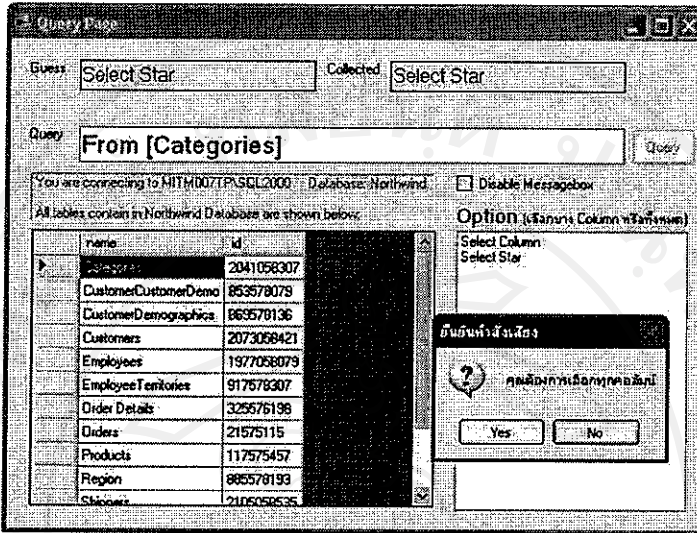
Query Page

Guess Select Star

Collected Select Star

Query From [Categories]

Query

You are connecting to MITM007TP\SQL2000 Database: Northwind

All tables contain in Northwind Database are shown below.

Disable Messagebox

Option (เลือกจาก Column หรือทั้งหมด)

| | name | id |
|---|---|---|
| ▶ | Categories | 2041058307 |
| | CustomerCustomerDemo | 853578079 |
| | CustomerDemographics | 869578136 |
| | Customers | 2073058421 |
| | Employees | 1977058079 |
| | EmployeeTerritories | 917578307 |
| | Order Details | 325576198 |
| | Orders | 21575115 |
| | Products | 117575457 |
| | Region | 885578193 |
| | Shippers | 2105058535 |

Select Column
Select Star

ยืนยันคำสั่งเลือก

คุณต้องการเลือกทุกคอลัมน์

Yes No